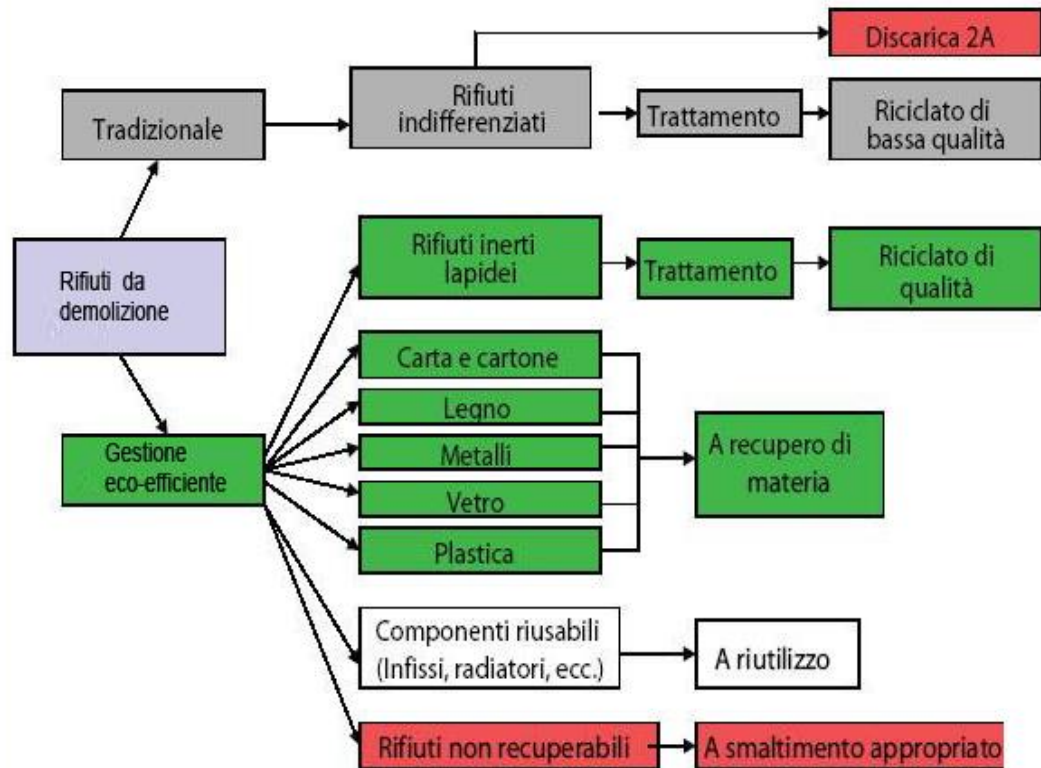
Discarica 2A

Tradizionale

Rifiuti indifferenziati

Trattamento

Riciclato di bassa qualità

Rifiuti da demolizione

Rifiuti inerti lapidei

Trattamento

Riciclato di qualità

Carta e cartone

Legno

Gestione eco-efficiente

Metalli

A recupero di materia

Vetro

Plastica

Componenti riusabili (Infissi, radiatori, ecc.)

A riutilizzo

Rifiuti non recuperabili

A smaltimento appropriato